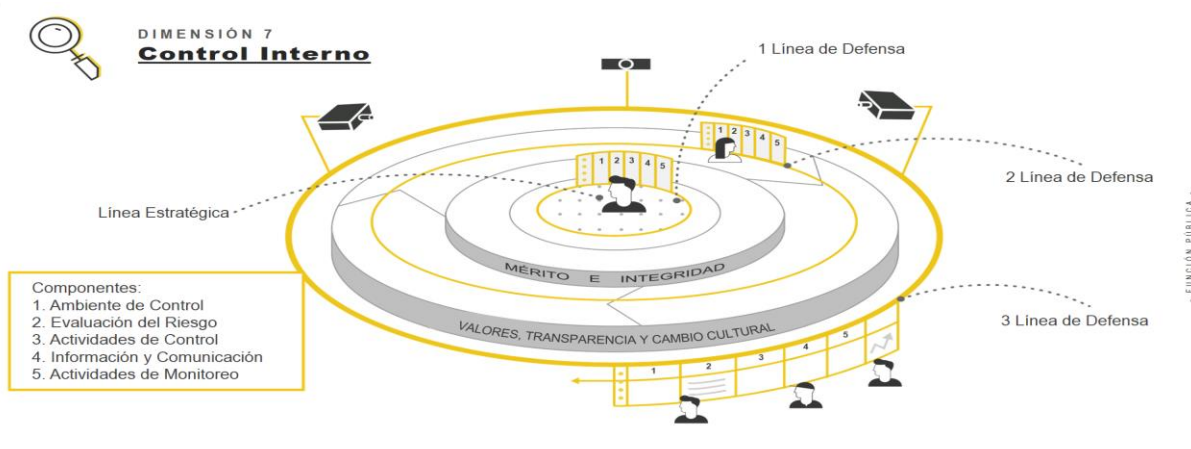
DIMENSIÓN 7
Control Interno

1 Línea de Defensa

1 2 3 4 5

1 2 3 4 5

2 Línea de Defensa

Línea Estratégica

MÉRITO E INTEGRIDAD

VALORES, TRANSPARENCIA Y CAMBIO CULTURAL

3 Línea de Defensa

Componentes:
1. Ambiente de Control
2. Evaluación del Riesgo
3. Actividades de Control
4. Información y Comunicación
5. Actividades de Monitoreo

1 2 3 4 5

FUNCIÓN PÚBLICA